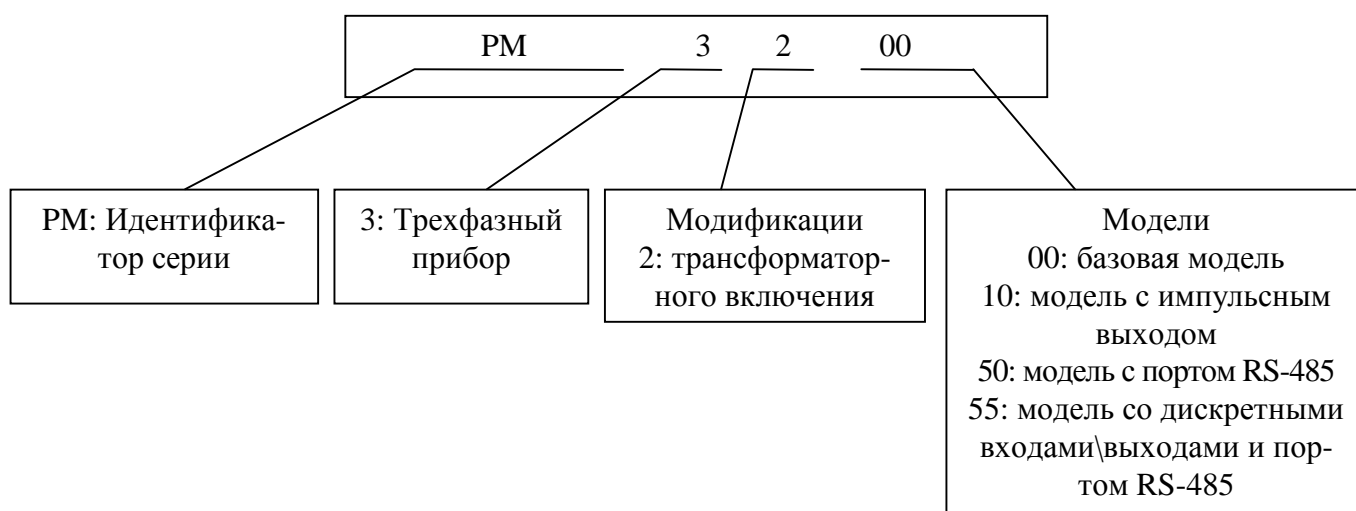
PM 3 2 00

PM: Идентификатор серии

3: Трехфазный прибор

Модификации
2: трансформаторного включения

Модели
00: базовая модель
10: модель с импульсным выходом
50: модель с портом RS-485
55: модель со дискретными входами\выходами и портом RS-485